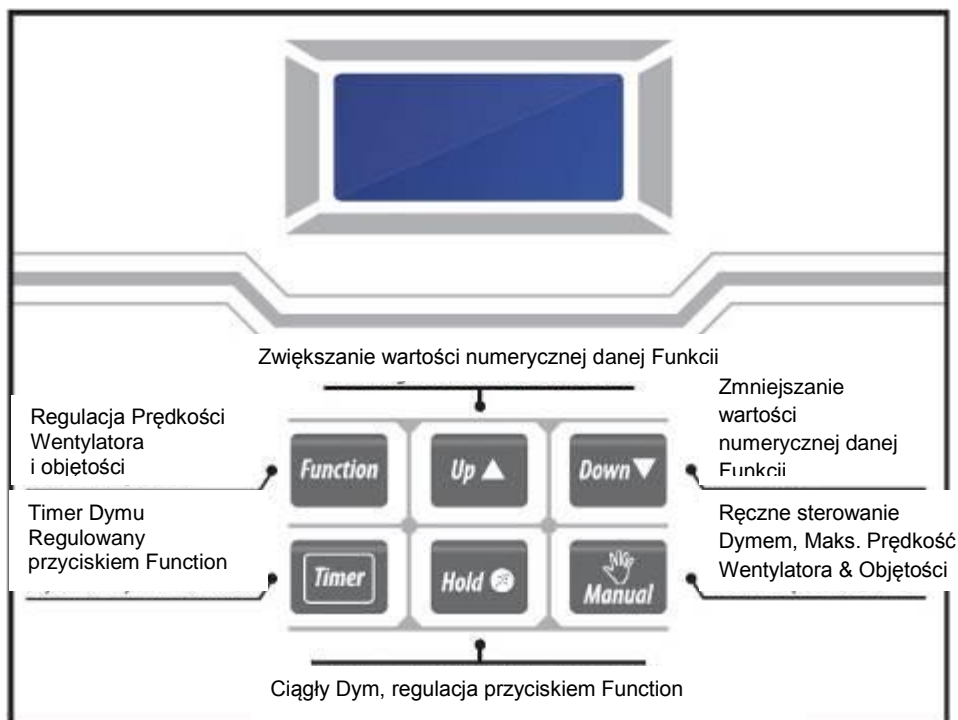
Zwiększanie wartości numerycznej danej Funkcii

Zmniejszanie wartości numerycznej danej Funkcii

Regulacja Prędkości Wentylatora i objętości

Function

Up ▲

Down ▼

Timer Dymu Regulowany przyciskiem Function

Ręczne sterowanie Dymem, Maks. Prędkość Wentylatora & Objętości

Timer

Hold

Manual

Ciągły Dym, regulacja przyciskiem Function